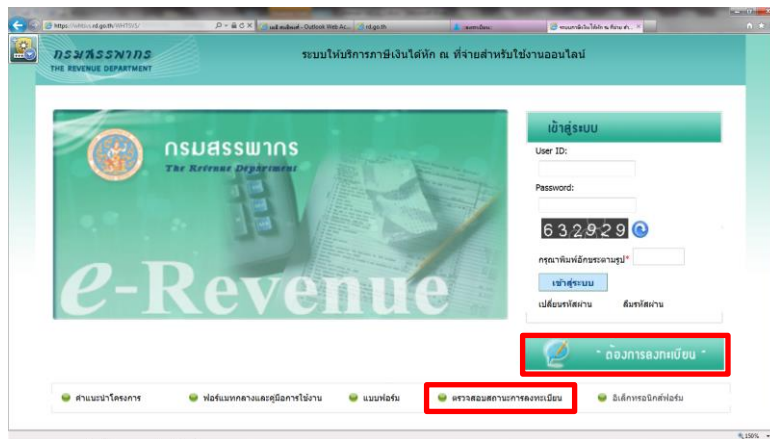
https://whtsvs.rd.go.th/WHTSVS/

Outlook Web Ac...

rd.go.th

ระบบภาษีเงินได้หัก ณ ที่จ่าย สำ...

กรมสรรพากร
THE REVENUE DEPARTMENT

ระบบให้บริการภาษีเงินได้หัก ณ ที่จ่ายสำหรับใช้งานออนไลน์

กรมสรรพากร
The Revenue Department

e-Revenue

เข้าสู่ระบบ

User ID:

Password:

632929

กรุณาพิมพ์อักขระตามรูป*

เข้าสู่ระบบ

เปลี่ยนรหัสผ่าน

ลืมรหัสผ่าน

ต้องการลงทะเบียน

คำแนะนำโครงการ

ฟอร์แมทกลางและคู่มือการใช้งาน

แบบฟอร์ม

ตรวจสอบสถานะการลงทะเบียน

อิเล็กทรอนิกส์ฟอร์ม

150%